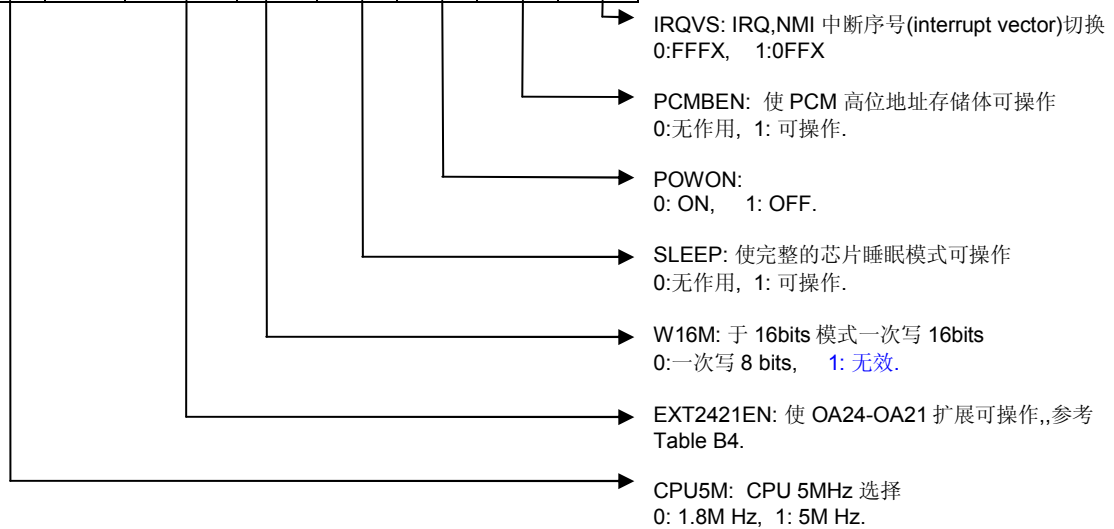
IRQVS: IRQ,NMI 中断序号(interrupt vector)切换
0:FFFX, 1:0FFX

PCMBEN: 使 PCM 高位地址存储体可操作
0:无作用, 1: 可操作.

POWON:
0: ON, 1: OFF.

SLEEP: 使完整的芯片睡眠模式可操作
0:无作用, 1: 可操作.

W16M: 于 16bits 模式一次写 16bits
0:一次写 8 bits, 1: 无效.

EXT2421EN: 使 OA24-OA21 扩展可操作,,参考 Table B4.

CPU5M: CPU 5MHz 选择
0: 1.8M Hz, 1: 5M Hz.